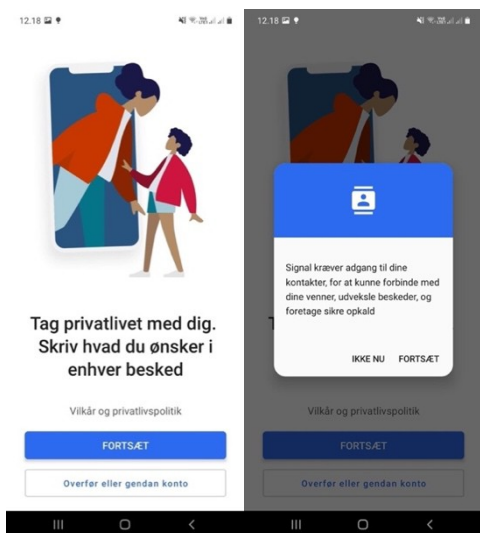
12.18

Tag privatlivet med dig. Skriv hvad du ønsker i enhver besked

Vilkår og privatlivspolitik

FORTSÆT

Overfør eller gendan konto

12.18

Signal kræver adgang til dine kontakter, for at kunne forbinde med dine venner, udveksle beskeder, og foretage sikre opkald

IKKE NU

FORTSÆT

Vilkår og privatlivspolitik

FORTSÆT

Overfør eller gendan konto